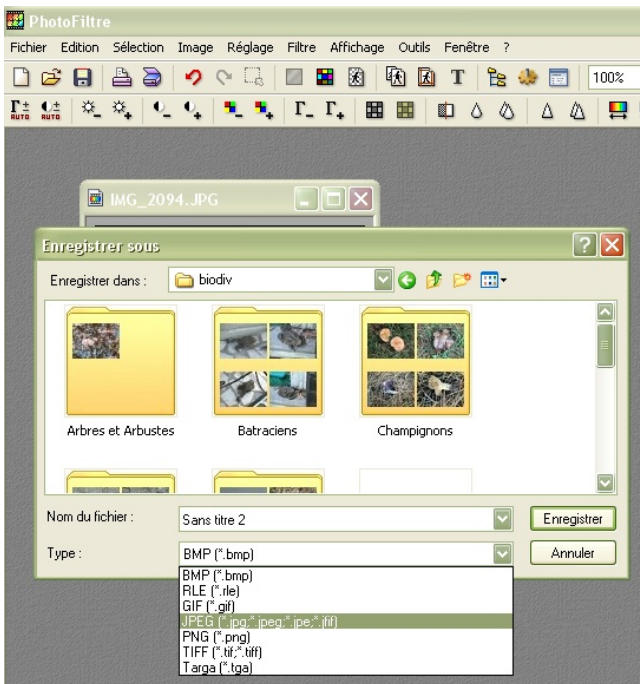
PhotoFiltre

Fichier Edition Sélection Image Réglage Filtre Affichage Outils Fenêtre ?

100%

IMG_2094.JPG

Enregistrer sous

Enregistrer dans : biodiv

Arbres et Arbustes

Batraciens

Champignons

Nom du fichier : Sans titre 2

Enregistrer

Type : BMP (*.bmp)

Annuler

BMP (*.bmp)
RLE (*.rle)
GIF (*.gif)
JPEG (*.jpg;*.jpeg;*.jpe;*.jfif)
PNG (*.png)
TIFF (*.tif;*.tiff)
Targa (*.tga)